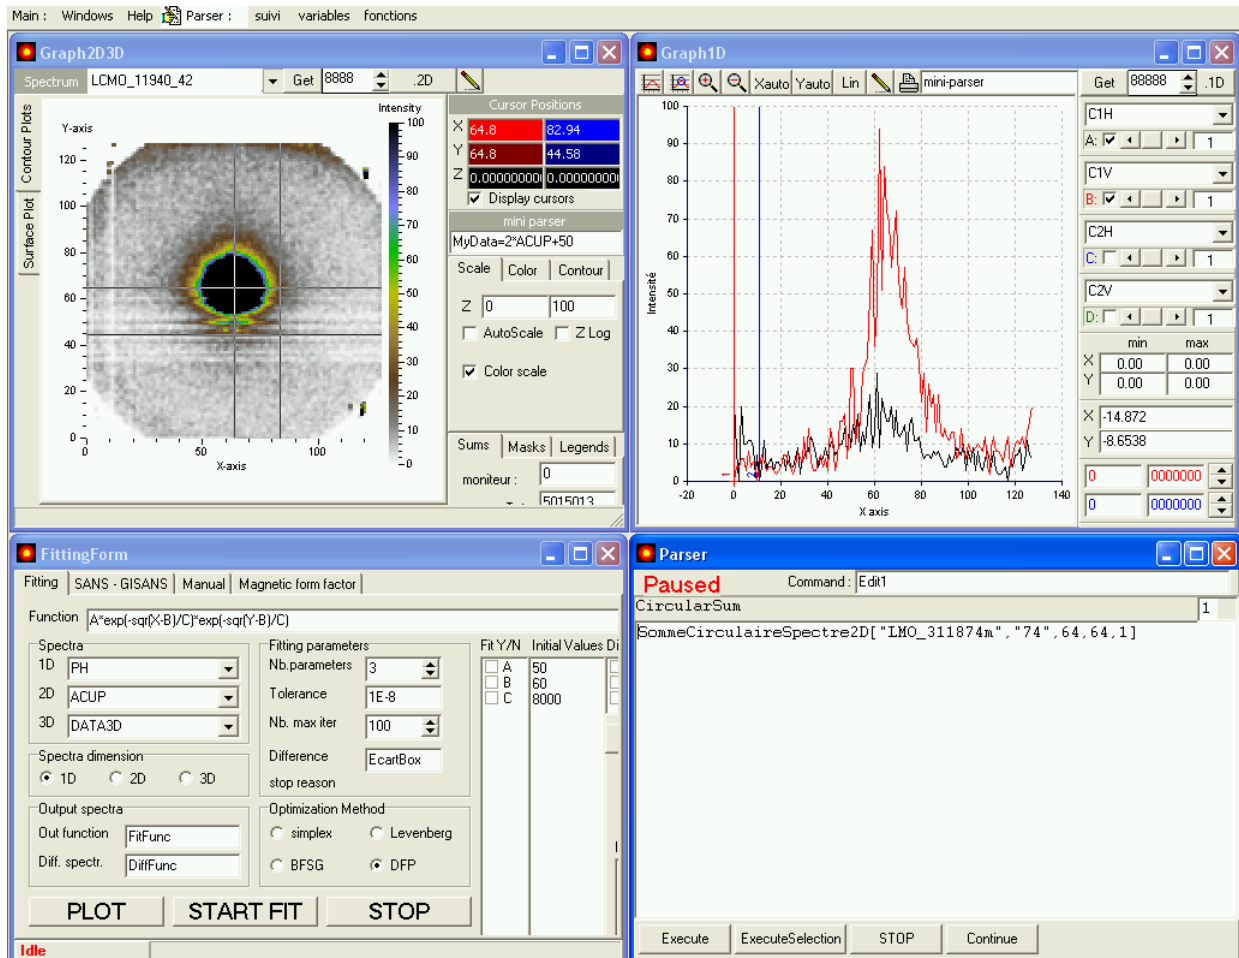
Main : Windows Help Parser : suivi variables fonctions

Graph2D3D

Spectrum LCMO_11940_42 Get 8888 .2D

Contour Plots Surface Plot

Y-axis

Intensity

120
100
80
60
40
20
0

0 50 100
X-axis

100
90
80
70
60
50
40
30
20
10
0

Cursor Positions
X 64.8 82.94
Y 64.8 44.58
Z 0.000000000 0.000000000
Display cursors

mini parser
MyData=2*ACUP+50

Scale Color Contour

Z 0 100
AutoScale Z Log
Color scale

Sums Masks Legends
moniteur : 0
5015013

Graph1D

Xauto Yauto Lin mini-parser Get 88888 .1D

100
90
80
70
60
50
40
30
20
10
0

Intensité

-20 0 20 40 60 80 100 120 140
X axis

C1H
A: 1
C1V
B: 1
C2H
C: 1
C2V
D: 1

min max
X 0.00 0.00
Y 0.00 0.00

X -14.872
Y -8.6538

0 0000000
0 0000000

FittingForm

Fitting SANS - GISANS Manual Magnetic form factor

Function A*exp(-sqr(X-B)/C)*exp(-sqr(Y-B)/C)

Spectra
1D PH
2D ACUP
3D DATA3D

Spectra dimension
1D 2D 3D

Output spectra
Out function FitFunc
Diff. spectr. DiffFunc

Fitting parameters
Nb.parameters 3
Tolerance 1E-8
Nb. max iter 100
Difference EcartBox
stop reason

Optimization Method
simplex Levenberg
BFSG DFP

Fit Y/N Initial Values Di
A 50
B 60
C 8000

PLOT START FIT STOP

Idle

Parser

Paused Command : Edit1

CircularSum 1

SommeCirculaireSpectre2D["LMO_311874m","74",64,64,1]

Execute ExecuteSelection STOP Continue